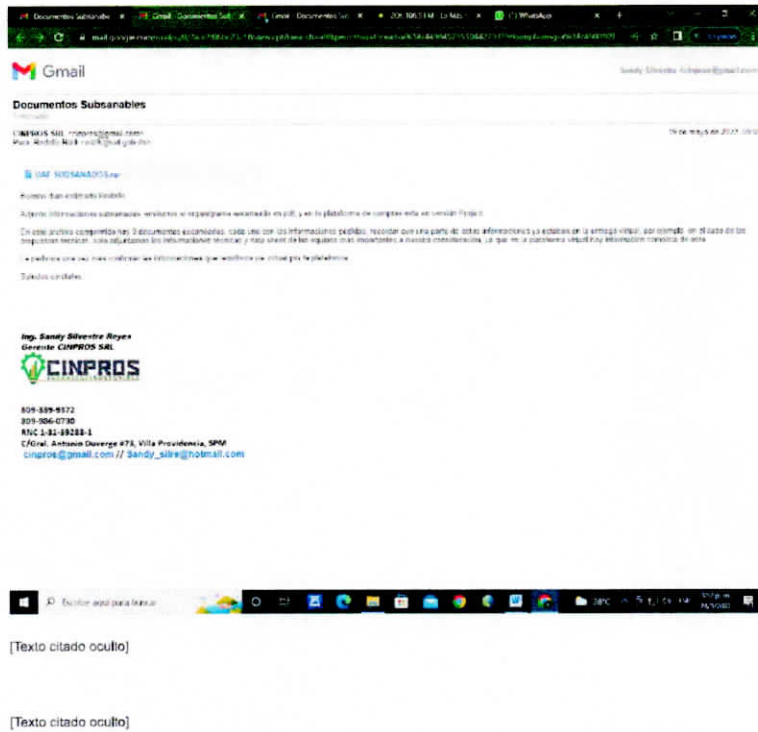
Documentos Subsanable | Gmail - Documentos Sub | Gmail - Documentos Sub | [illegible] | WhatsApp

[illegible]

Gmail

Sandy Silvestre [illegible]

Documentos Subsanables

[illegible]

CINPROS SRL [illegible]
Para: Rodolfo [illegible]

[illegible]

UAF SUBSANADOS.rar

Buenas tkan estimado Rodolfo

Adjunto informaciones subsanadas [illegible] en pdf y en la plataforma de compras esta en versión Project.

En este archivo comprimido hay 3 documentos escaneados, cada uno con las informaciones pedidas, recordar que una parte de estas informaciones ya estaban en la entrega virtual, por ejemplo, en el caso de los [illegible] tecnicos, solo ajustamos las informaciones tecnicas y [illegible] de los equipos mas importantes a nuestra consideración, ya que en la plataforma virtual hay información completa de esta.

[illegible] las informaciones que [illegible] por la plataforma.

Saludos cordiales

Ing. Sandy Silvestre Reyes
Gerente CINPROS SRL

CINPROS

809-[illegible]-9572
809-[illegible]-0730
RNC 1-31-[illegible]-1
C/Gral. Antonio Duverge #73, Villa Providencia, SPM
cinpros@gmail.com // Sandy_silre@hotmail.com

Escribe aquí para buscar

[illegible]

[Texto citado oculto]

[Texto citado oculto]